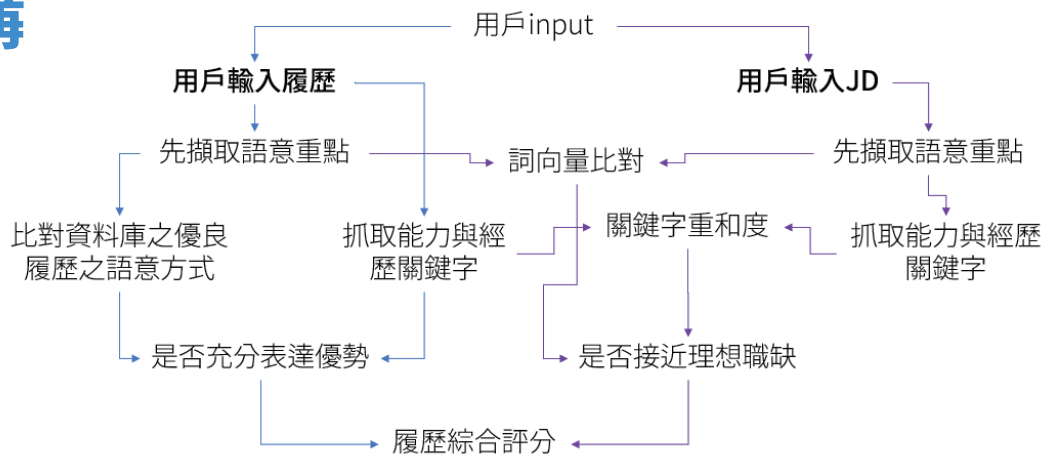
海

用戶input

用戶輸入履歷

用戶輸入JD

先擷取語意重點

詞向量比對

先擷取語意重點

比對資料庫之優良履歷之語意方式

抓取能力與經歷關鍵字

關鍵字重和度

抓取能力與經歷關鍵字

是否充分表達優勢

是否接近理想職缺

履歷綜合評分